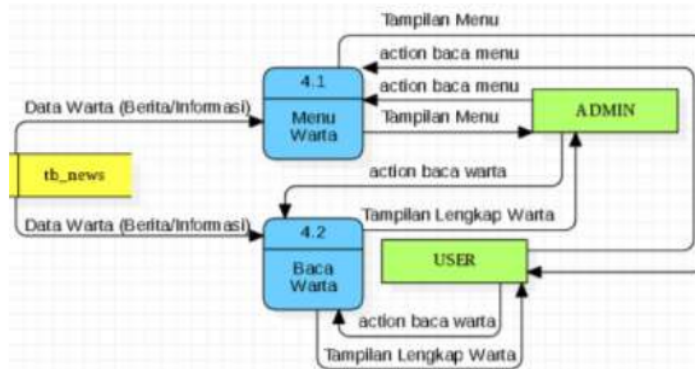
Tampilan Menu

action baca menu

4.1

Menu Warta

action baca menu

Data Warta (Berita/Informasi)

Tampilan Menu

ADMIN

tb_news

action baca warta

Tampilan Lengkap Warta

Data Warta (Berita/Informasi)

4.2

Baca Warta

USER

action baca warta

Tampilan Lengkap Warta